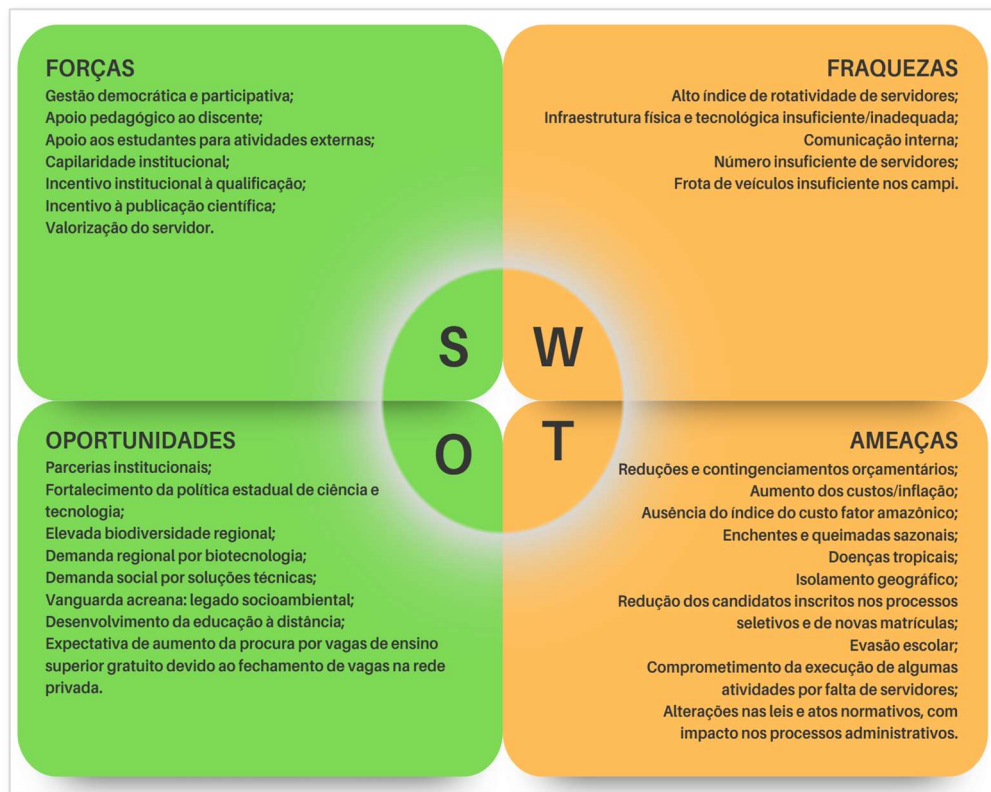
FORÇAS
Gestão democrática e participativa;
Apoio pedagógico ao discente;
Apoio aos estudantes para atividades externas;
Capilaridade institucional;
Incentivo institucional à qualificação;
Incentivo à publicação científica;
Valorização do servidor.

FRAQUEZAS
Alto índice de rotatividade de servidores;
Infraestrutura física e tecnológica insuficiente/inadequada;
Comunicação interna;
Número insuficiente de servidores;
Frota de veículos insuficiente nos campi.

S W
O T

OPORTUNIDADES
Parcerias institucionais;
Fortalecimento da política estadual de ciência e tecnologia;
Elevada biodiversidade regional;
Demanda regional por biotecnologia;
Demanda social por soluções técnicas;
Vanguarda acreana: legado socioambiental;
Desenvolvimento da educação à distância;
Expectativa de aumento da procura por vagas de ensino superior gratuito devido ao fechamento de vagas na rede privada.

AMEAÇAS
Reduções e contingenciamentos orçamentários;
Aumento dos custos/inflação;
Ausência do índice do custo fator amazônico;
Enchentes e queimadas sazonais;
Doenças tropicais;
Isolamento geográfico;
Redução dos candidatos inscritos nos processos seletivos e de novas matrículas;
Evasão escolar;
Comprometimento da execução de algumas atividades por falta de servidores;
Alterações nas leis e atos normativos, com impacto nos processos administrativos.